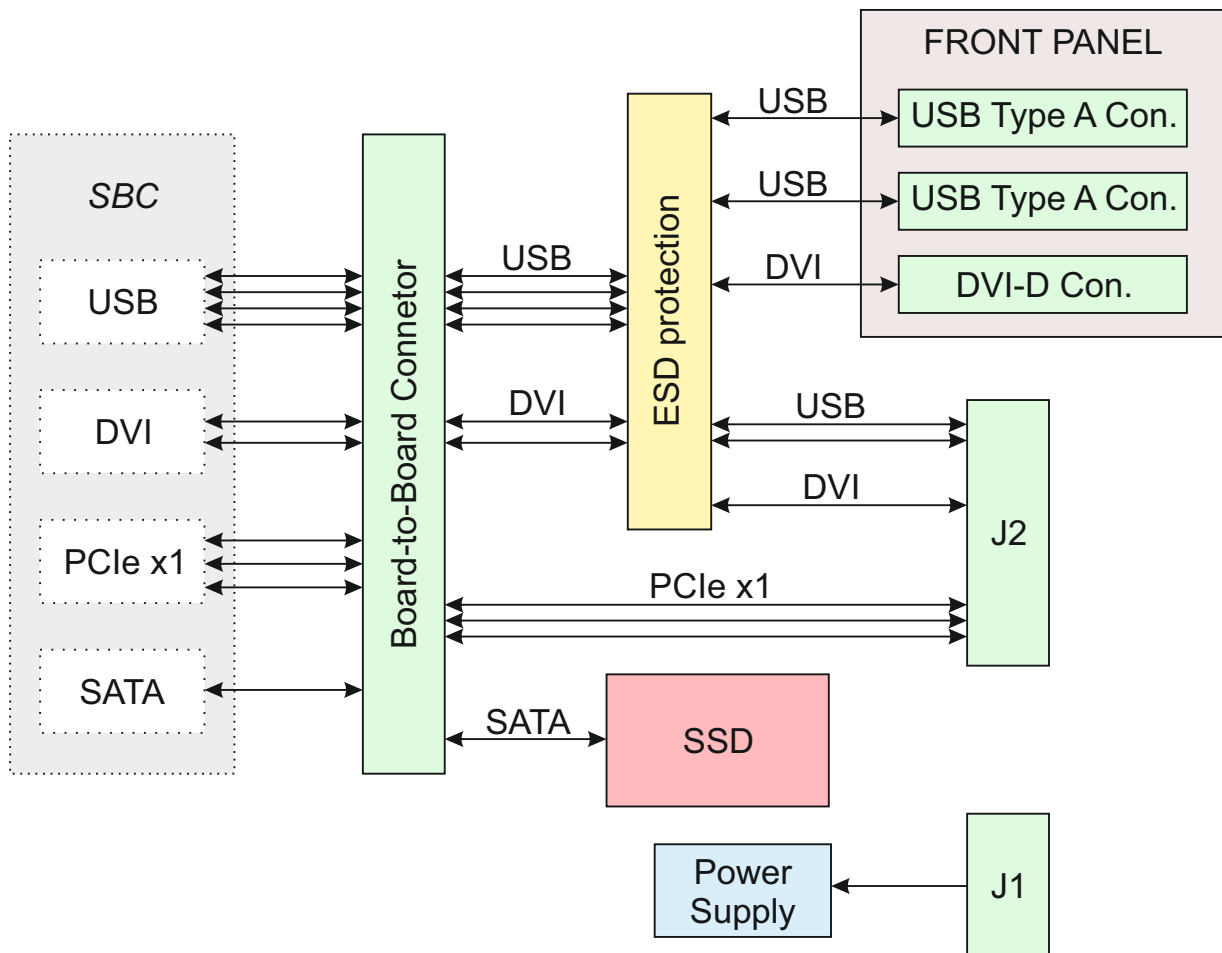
FRONT PANEL

SBC

USB

DVI

PCIe x1

SATA

Board-to-Board Connetor

USB

DVI

ESD protection

USB

USB Type A Con.

USB

USB Type A Con.

DVI

DVI-D Con.

USB

DVI

J2

PCIe x1

SATA

SSD

Power Supply

J1